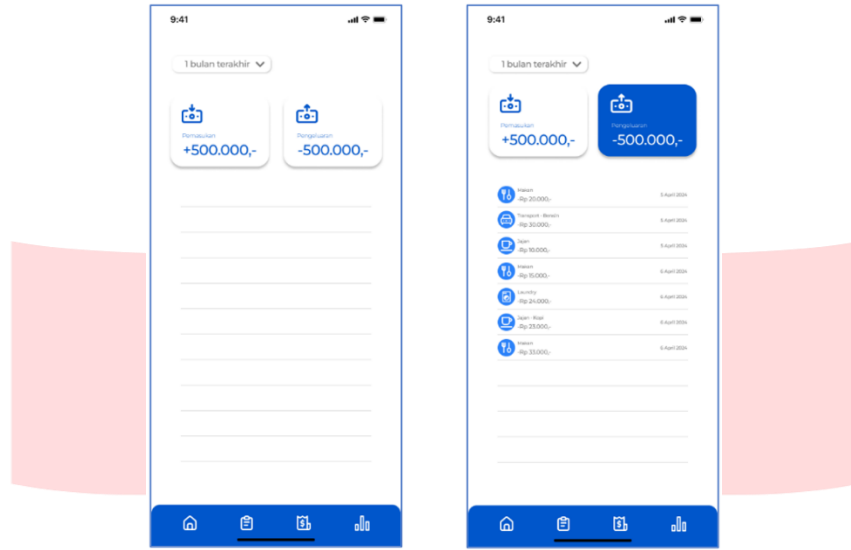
9:41

1 bulan terakhir

Pemasukan
+500.000,-

Pengeluaran
-500.000,-

9:41

1 bulan terakhir

Pemasukan
+500.000,-

Pengeluaran
-500.000,-

Makan
-Rp 20.000,-
6 April 2024

Transport - Bensin
-Rp 30.000,-
6 April 2024

Jajan
-Rp 10.000,-
6 April 2024

Makan
-Rp 15.000,-
6 April 2024

Laundry
-Rp 24.000,-
6 April 2024

Jajan - Kopi
-Rp 25.000,-
6 April 2024

Makan
-Rp 33.000,-
6 April 2024